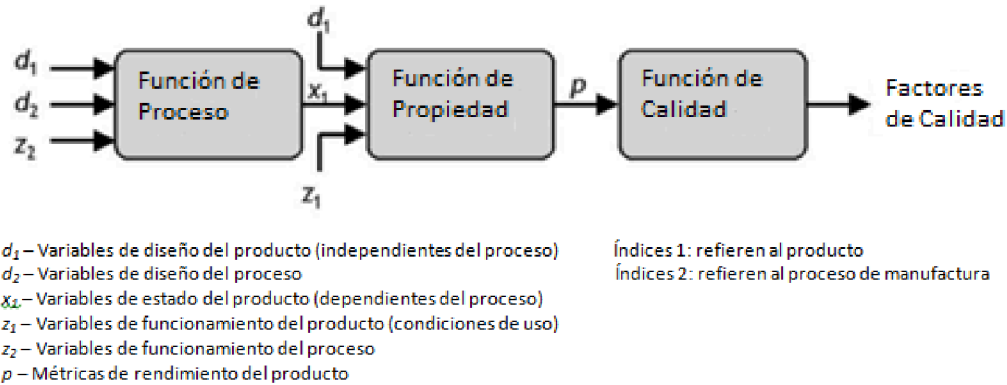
$d_1$
$d_2$
$z_2$
Función de Proceso
$x_1$
$d_1$
$z_1$
Función de Propiedad
$p$
Función de Calidad
Factores de Calidad

$d_1$ – Variables de diseño del producto (independientes del proceso)
$d_2$ – Variables de diseño del proceso
$x_1$ – Variables de estado del producto (dependientes del proceso)
$z_1$ – Variables de funcionamiento del producto (condiciones de uso)
$z_2$ – Variables de funcionamiento del proceso
$p$ – Métricas de rendimiento del producto

Índices 1: refieren al producto
Índices 2: refieren al proceso de manufactura